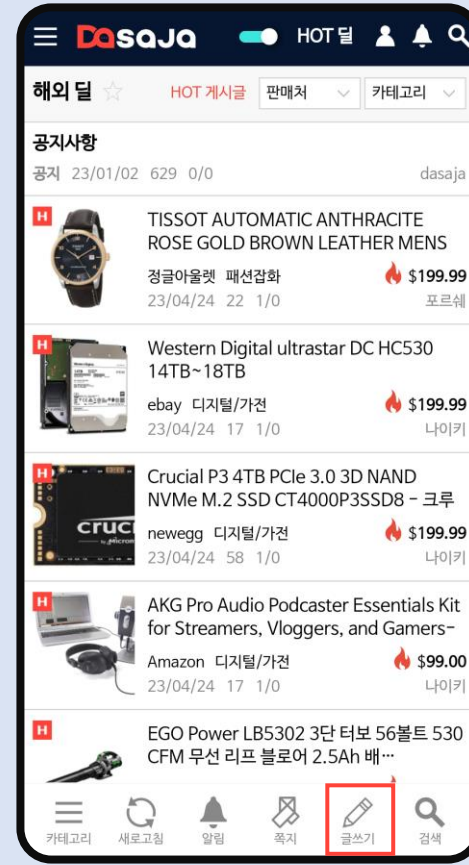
Dasaja HOT 딜

해외 딜 ☆ HOT 게시글 판매처 카테고리

공지사항
공지 23/01/02 629 0/0 dasaja

H
TISSOT AUTOMATIC ANTHRACITE ROSE GOLD BROWN LEATHER MENS
정글아울렛 패션잡화 $199.99
23/04/24 22 1/0 포르쉐

H
Western Digital ultrastar DC HC530 14TB~18TB
ebay 디지털/가전 $199.99
23/04/24 17 1/0 나이키

H
Crucial P3 4TB PCIe 3.0 3D NAND NVMe M.2 SSD CT4000P3SSD8 - 크루
newegg 디지털/가전 $199.99
23/04/24 58 1/0 나이키

H
AKG Pro Audio Podcaster Essentials Kit for Streamers, Vloggers, and Gamers-
Amazon 디지털/가전 $99.00
23/04/24 17 1/0 나이키

H
EGO Power LB5302 3단 터보 56볼트 530 CFM 무선 리프 블로어 2.5Ah 배…

카테고리 새로고침 알림 쪽지 글쓰기 검색